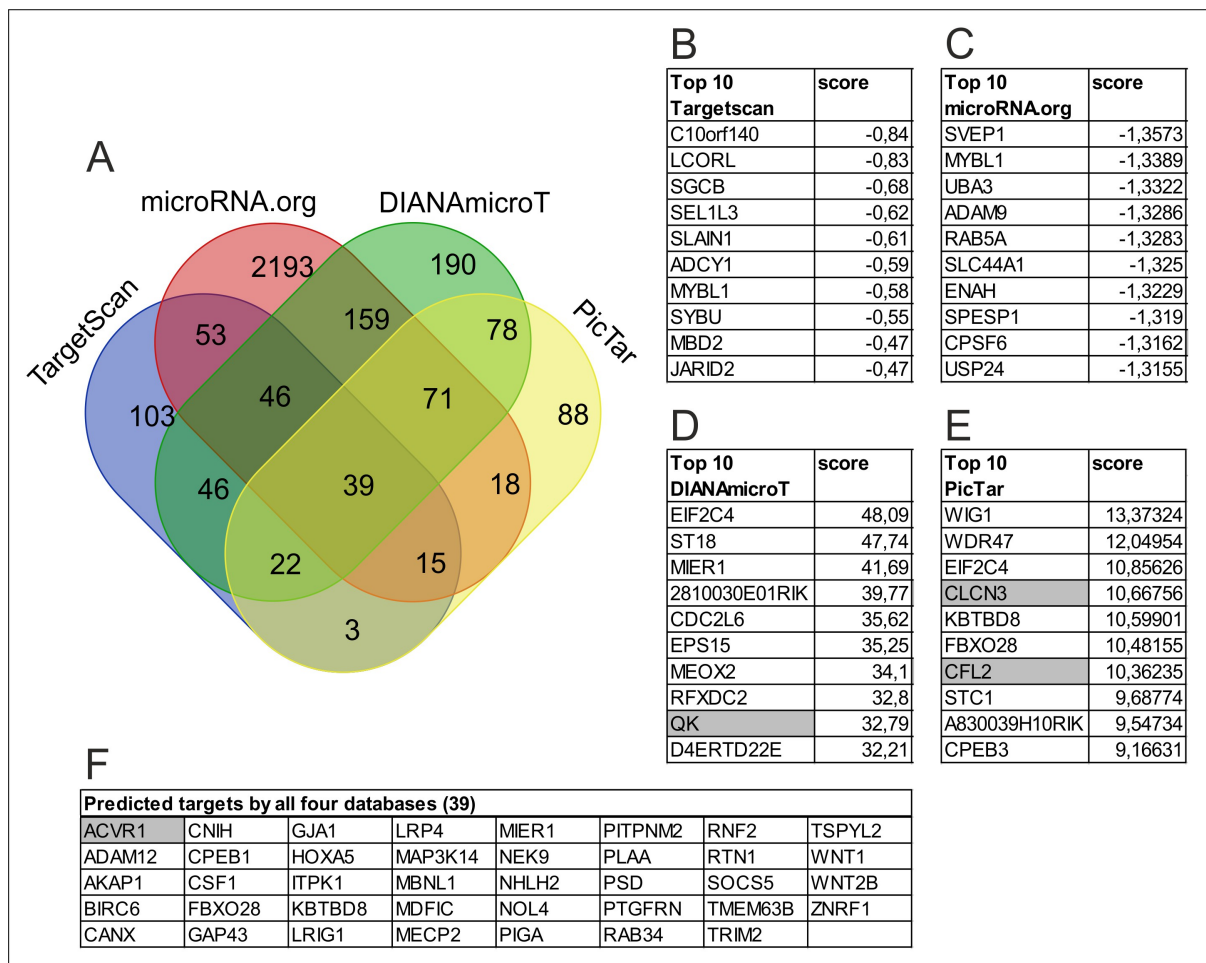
A

microRNA.org

DIANAmicroT

TargetScan

PicTar

2193
190
53
159
78
103
46
71
88
46
39
18
22
15
3

B

| Top 10 Targetscan | score |
|---|---|
| C10orf140 | -0,84 |
| LCORL | -0,83 |
| SGCB | -0,68 |
| SEL1L3 | -0,62 |
| SLAIN1 | -0,61 |
| ADCY1 | -0,59 |
| MYBL1 | -0,58 |
| SYBU | -0,55 |
| MBD2 | -0,47 |
| JARID2 | -0,47 |

C

| Top 10 microRNA.org | score |
|---|---|
| SVEP1 | -1,3573 |
| MYBL1 | -1,3389 |
| UBA3 | -1,3322 |
| ADAM9 | -1,3286 |
| RAB5A | -1,3283 |
| SLC44A1 | -1,325 |
| ENAH | -1,3229 |
| SPESP1 | -1,319 |
| CPSF6 | -1,3162 |
| USP24 | -1,3155 |

D

| Top 10 DIANAmicroT | score |
|---|---|
| EIF2C4 | 48,09 |
| ST18 | 47,74 |
| MIER1 | 41,69 |
| 2810030E01RIK | 39,77 |
| CDC2L6 | 35,62 |
| EPS15 | 35,25 |
| MEOX2 | 34,1 |
| RFXDC2 | 32,8 |
| QK | 32,79 |
| D4ERTD22E | 32,21 |

E

| Top 10 PicTar | score |
|---|---|
| WIG1 | 13,37324 |
| WDR47 | 12,04954 |
| EIF2C4 | 10,85626 |
| CLCN3 | 10,66756 |
| KBTBD8 | 10,59901 |
| FBXO28 | 10,48155 |
| CFL2 | 10,36235 |
| STC1 | 9,68774 |
| A830039H10RIK | 9,54734 |
| CPEB3 | 9,16631 |

F

| Predicted targets by all four databases (39) | | | | | | | |
|---|---|---|---|---|---|---|---|
| ACVR1 | CNIH | GJA1 | LRP4 | MIER1 | PITPNM2 | RNF2 | TSPYL2 |
| ADAM12 | CPEB1 | HOXA5 | MAP3K14 | NEK9 | PLAA | RTN1 | WNT1 |
| AKAP1 | CSF1 | ITPK1 | MBNL1 | NHLH2 | PSD | SOCS5 | WNT2B |
| BIRC6 | FBXO28 | KBTBD8 | MDFIC | NOL4 | PTGFRN | TMEM63B | ZNRF1 |
| CANX | GAP43 | LRIG1 | MECP2 | PIGA | RAB34 | TRIM2 | |